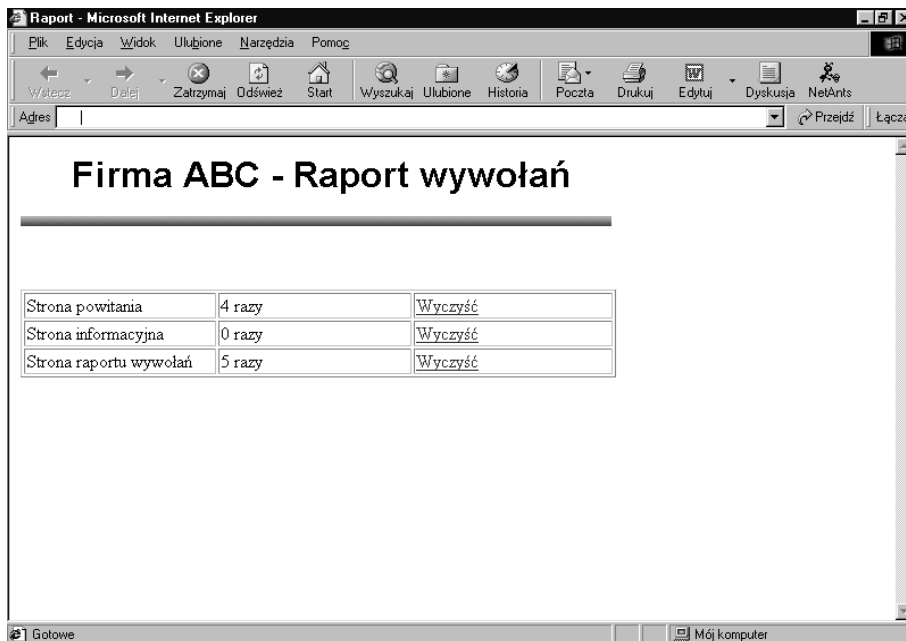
Raport - Microsoft Internet Explorer

Plik Edycja Widok Ulubione Narzędzia Pomoc

Wstecz Dalej Zatrzymaj Odśwież Start Wyszukaj Ulubione Historia Poczta Drukuj Edytuj Dyskusja NetAnts

Adres Przejdź Łącza

Firma ABC - Raport wywołań

| Strona powitania | 4 razy | Wyczyść |
|---|---|---|
| Strona informacyjna | 0 razy | Wyczyść |
| Strona raportu wywołań | 5 razy | Wyczyść |

Gotowe Mój komputer